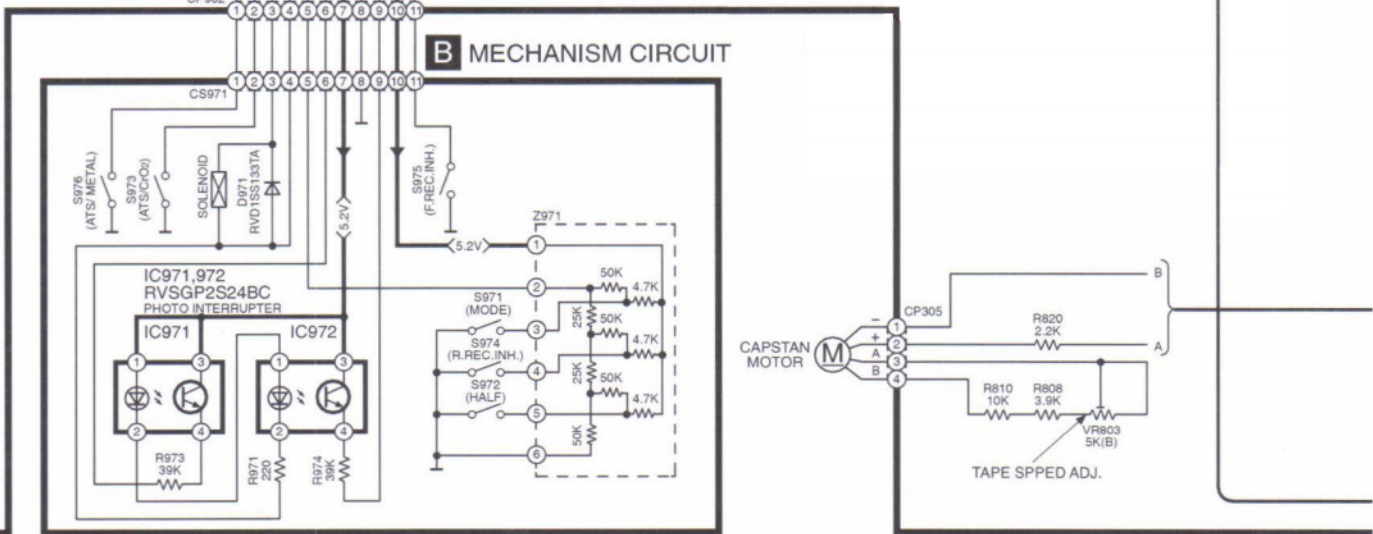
CP962
1 2 3 4 5 6 7 8 9 10 11
B MECHANISM CIRCUIT
CS971
1 2 3 4 5 6 7 8 9 10 11
S976 (ATS/ METAL)
S973 (ATS/$CrO_2$)
SOLENOID
D971 RVD1SS133TA
5.2V
S975 (F.REC.INH.)
Z971
5.2V
1
IC971,972
RVSGP2S24BC
PHOTO INTERRUPTER
2
50K
4.7K
S971 (MODE)
IC971
IC972
3
25K
50K
4.7K
S974 (R.REC.INH.)
4
25K
50K
S972 (HALF)
4.7K
5
50K
6
1
3
2
4
1
3
2
4
R973 39K
R971 220
R974 39K
B
A
CP305
−
+
A
B
1
2
3
4
CAPSTAN MOTOR
M
R820 2.2K
R810 10K
R808 3.9K
VR803 5K(B)
TAPE SPPED ADJ.